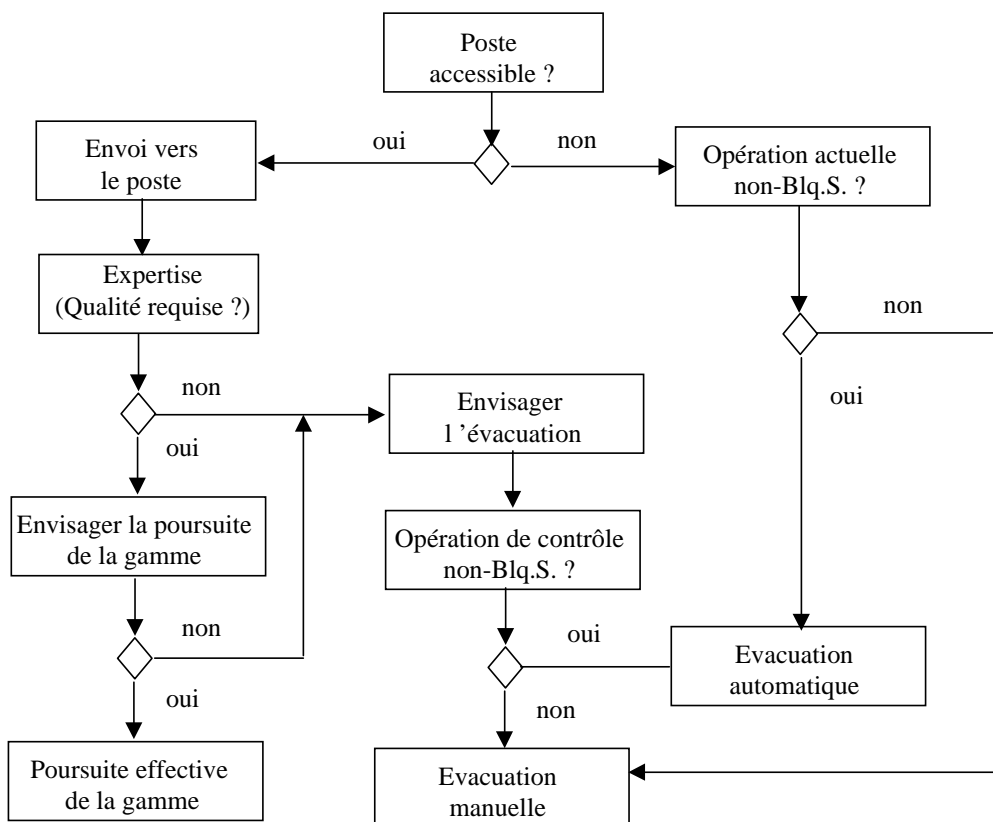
Poste accessible ?

oui

non

Envoi vers le poste

Opération actuelle non-Blq.S. ?

Expertise (Qualité requise ?)

non

non

oui

oui

Envisager l 'évacuation

Envisager la poursuite de la gamme

Opération de contrôle non-Blq.S. ?

non

oui

Evacuation automatique

oui

non

Poursuite effective de la gamme

Evacuation manuelle